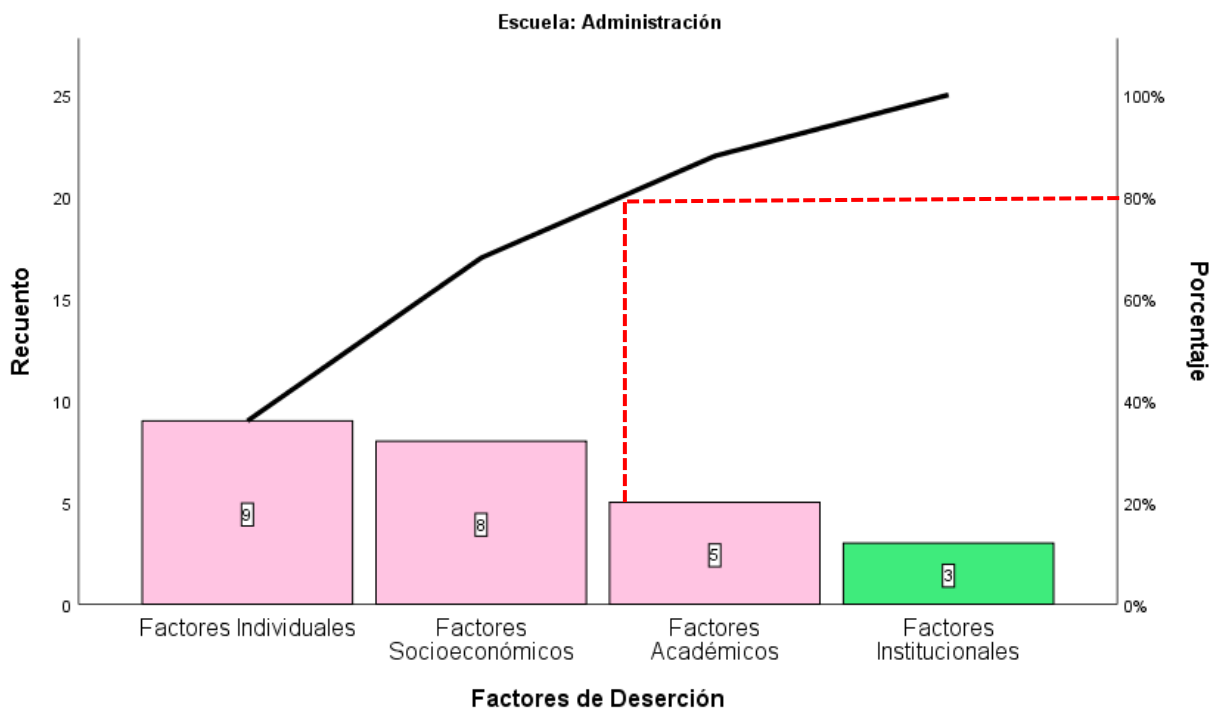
Escuela: Administración

Recuento

25
20
15
10
5
0

Porcentaje

100%
80%
60%
40%
20%
0%

9
8
5
3

Factores Individuales
Factores Socioeconómicos
Factores Académicos
Factores Institucionales

Factores de Deserción